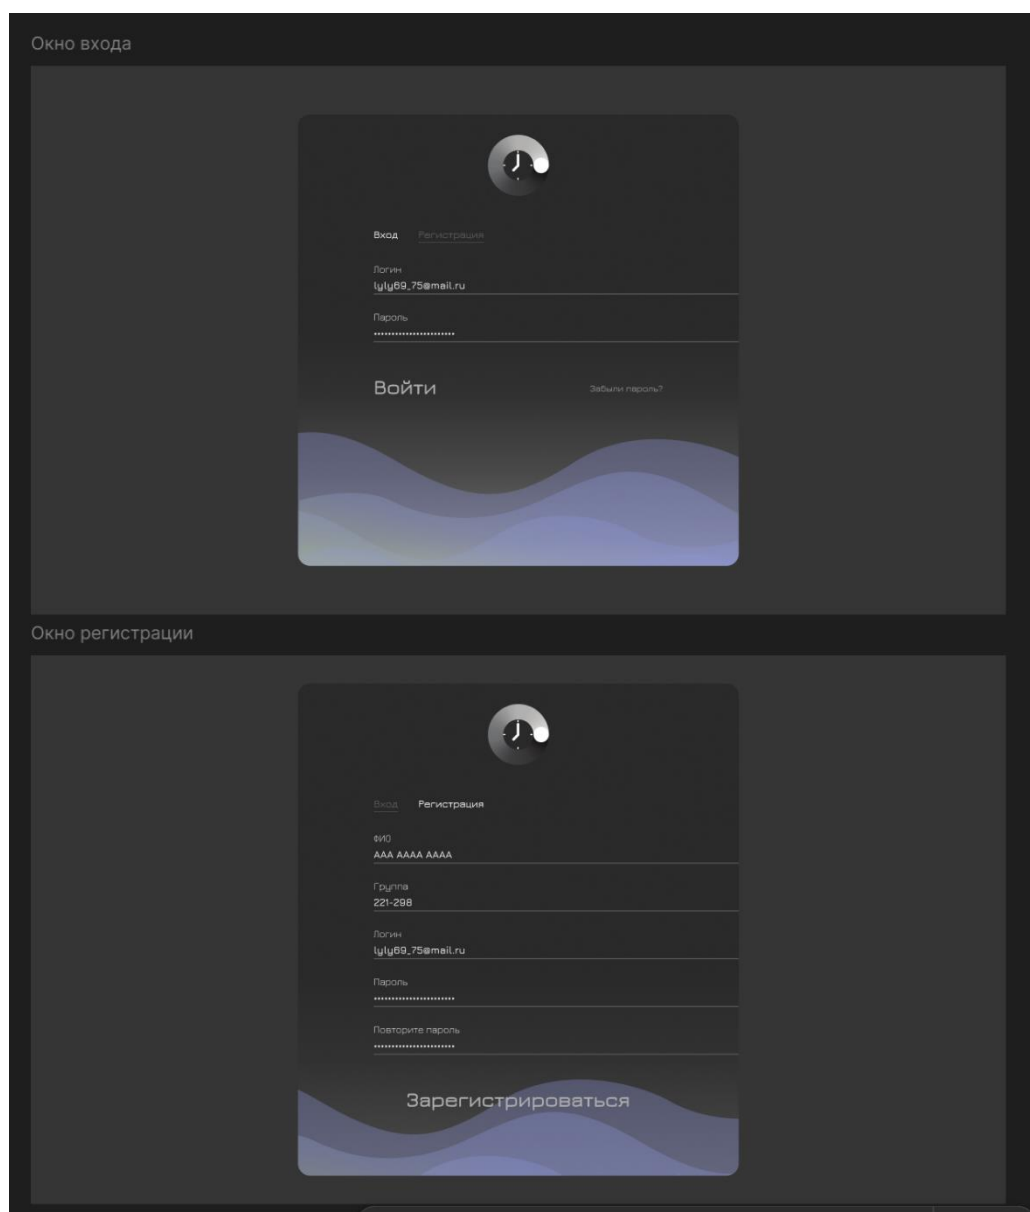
Окно входа

Вход Регистрация

Логин
lyly69_75@mail.ru

Пароль
•••••••••••••••••••••••

Войти

Забыли пароль?

Окно регистрации

Вход Регистрация

ФИО
AAA AAAA AAAA

Группа
221-298

Логин
lyly69_75@mail.ru

Пароль
•••••••••••••••••••••••

Повторите пароль
•••••••••••••••••••••••

Зарегистрироваться